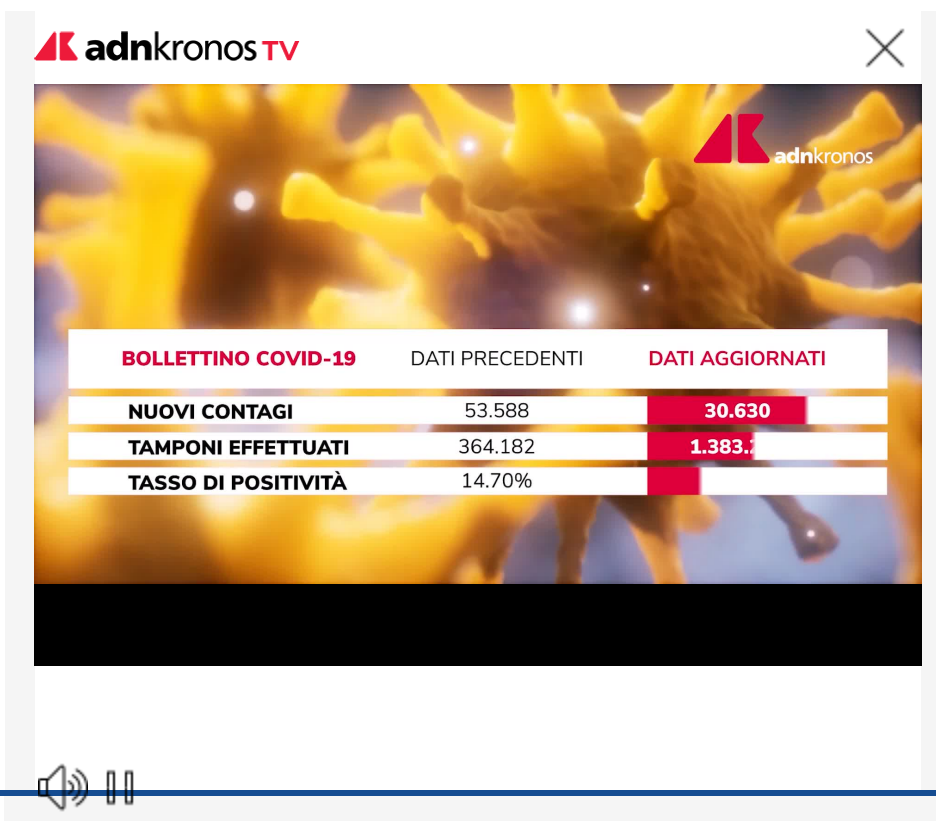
adnkronos TV

adnkronos

| BOLLETTINO COVID-19 | DATI PRECEDENTI | DATI AGGIORNATI |
|---|---|---|
| NUOVI CONTAGI | 53.588 | 30.630 |
| TAMPONI EFFETTUATI | 364.182 | 1.383.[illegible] |
| TASSO DI POSITIVITÀ | 14.70% | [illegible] |